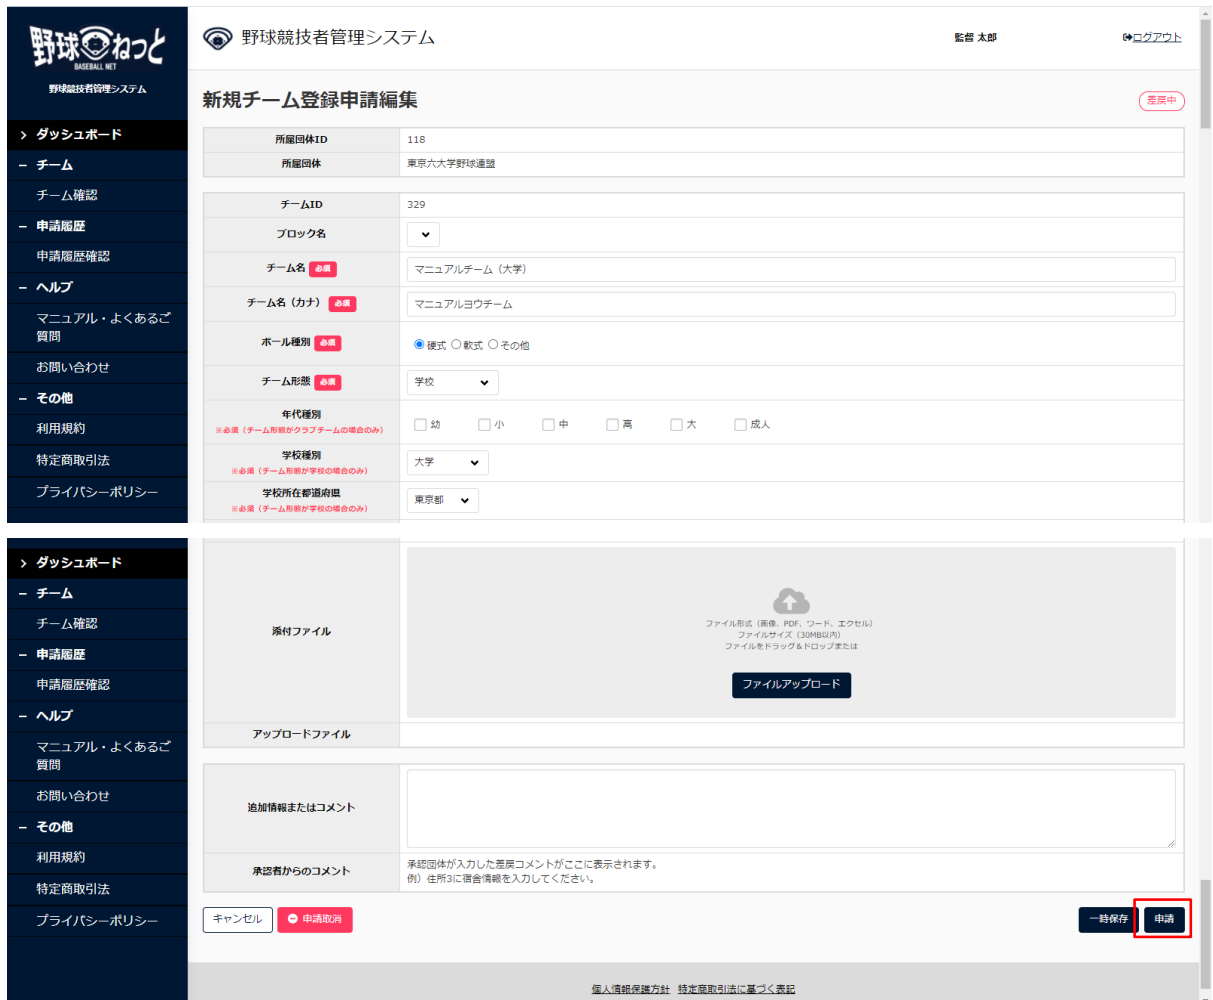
野球ねっと
BASEBALL NET
野球競技者管理システム

> ダッシュボード
– チーム
チーム確認
– 申請履歴
申請履歴確認
– ヘルプ
マニュアル・よくあるご質問
お問い合わせ
– その他
利用規約
特定商取引法
プライバシーポリシー

野球競技者管理システム
監督 太郎
ログアウト

新規チーム登録申請編集
差戻中

| 所属団体ID | 118 |
|---|---|
| 所属団体 | 東京六大学野球連盟 |

| チームID | 329 |
|---|---|
| ブロック名 | |
| チーム名 必須 | マニュアルチーム（大学） |
| チーム名（カナ） 必須 | マニュアルヨウチーム |
| ボール種別 必須 | 硬式 軟式 その他 |
| チーム形態 必須 | 学校 |
| 年代種別 ※必須（チーム形態がクラブチームの場合のみ） | 幼 小 中 高 大 成人 |
| 学校種別 ※必須（チーム形態が学校の場合のみ） | 大学 |
| 学校所在都道府県 ※必須（チーム形態が学校の場合のみ） | 東京都 |

> ダッシュボード
– チーム
チーム確認
– 申請履歴
申請履歴確認
– ヘルプ
マニュアル・よくあるご質問
お問い合わせ
– その他
利用規約
特定商取引法
プライバシーポリシー

| 添付ファイル | ファイル形式（画像、PDF、ワード、エクセル） ファイルサイズ（30MB以内） ファイルをドラッグ＆ドロップまたは ファイルアップロード |
|---|---|
| アップロードファイル | |

| 追加情報またはコメント | |
|---|---|
| 承認者からのコメント | 承認団体が入力した差戻コメントがここに表示されます。 例）住所3に宿舎情報を入力してください。 |

キャンセル
申請取消
一時保存
申請

個人情報保護方針 特定商取引法に基づく表記